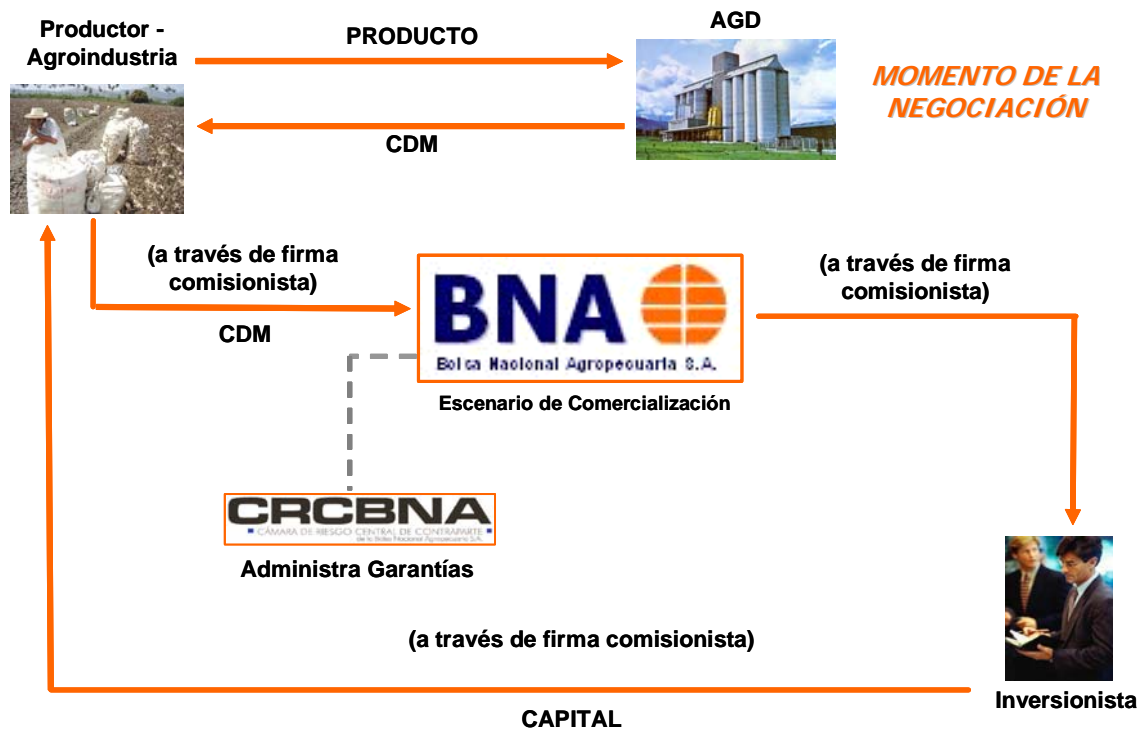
Productor - Agroindustria

PRODUCTO

AGD

MOMENTO DE LA NEGOCIACIÓN

CDM

(a través de firma comisionista)

CDM

BNA

Bolsa Nacional Agropecuaria S.A.

Escenario de Comercialización

(a través de firma comisionista)

CRCBNA

CÁMARA DE RIESGO CENTRAL DE CONTRAPARTE de la Bolsa Nacional Agropecuaria S.A.

Administra Garantías

(a través de firma comisionista)

CAPITAL

Inversionista